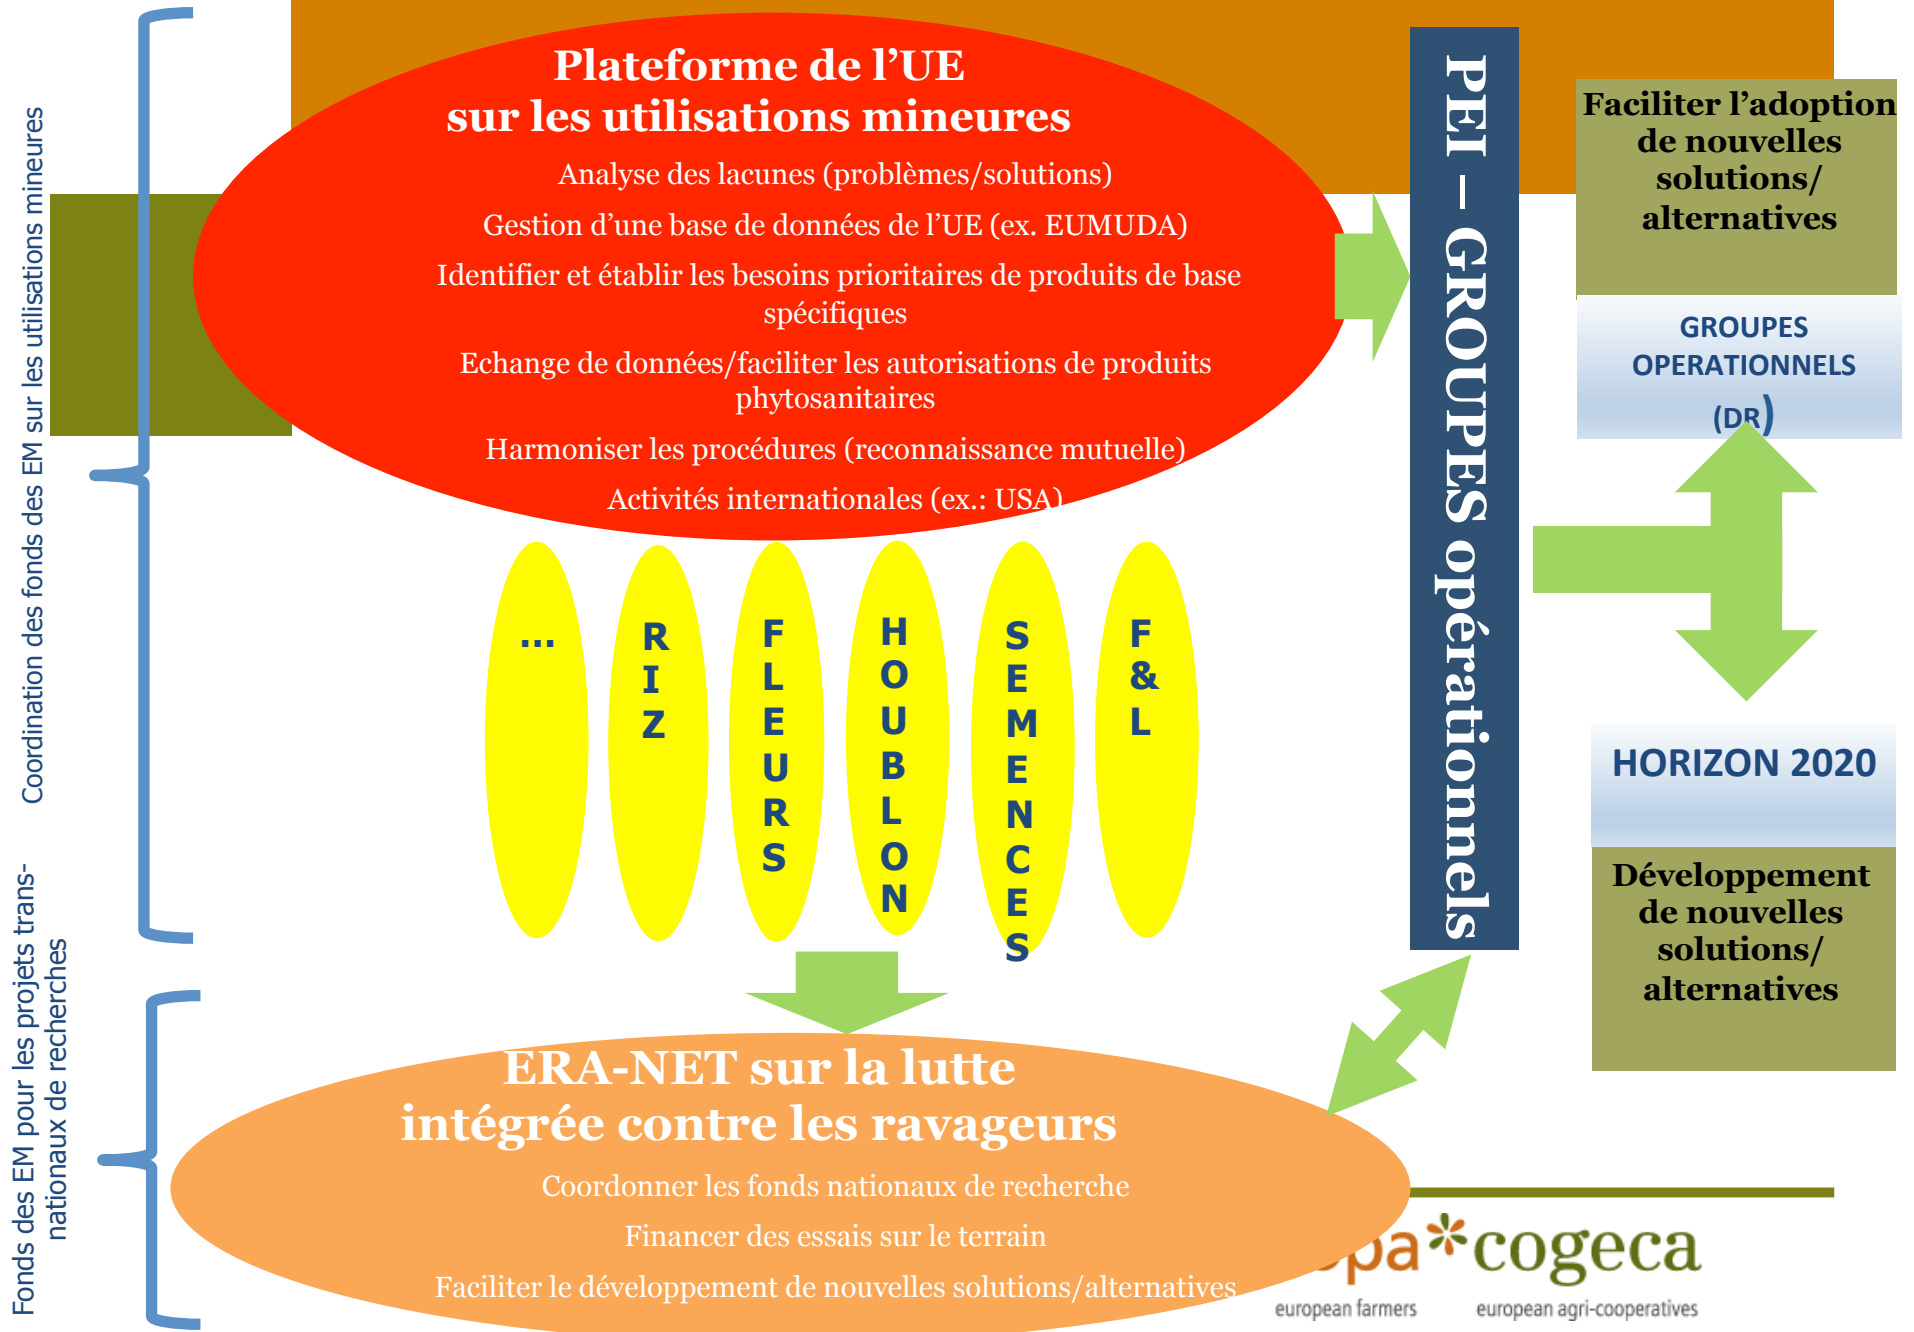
Coordination des fonds des EM sur les utilisations mineures

Plateforme de l'UE sur les utilisations mineures

Analyse des lacunes (problèmes/solutions)

Gestion d'une base de données de l'UE (ex. EUMUDA)

Identifier et établir les besoins prioritaires de produits de base spécifiques

Echange de données/faciliter les autorisations de produits phytosanitaires

Harmoniser les procédures (reconnaissance mutuelle)

Activités internationales (ex.: USA)

...

RIZ

FLEURS

HOUBLON

SEMENCES

F & L

PEI – GROUPES opérationnels

Faciliter l'adoption de nouvelles solutions/ alternatives

GROUPES OPERATIONNELS (DR)

HORIZON 2020

Développement de nouvelles solutions/ alternatives

Fonds des EM pour les projets trans-nationaux de recherches

ERA-NET sur la lutte intégrée contre les ravageurs

Coordonner les fonds nationaux de recherche

Financer des essais sur le terrain

Faciliter le développement de nouvelles solutions/alternatives

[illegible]pa*cogeca
european farmers european agri-cooperatives